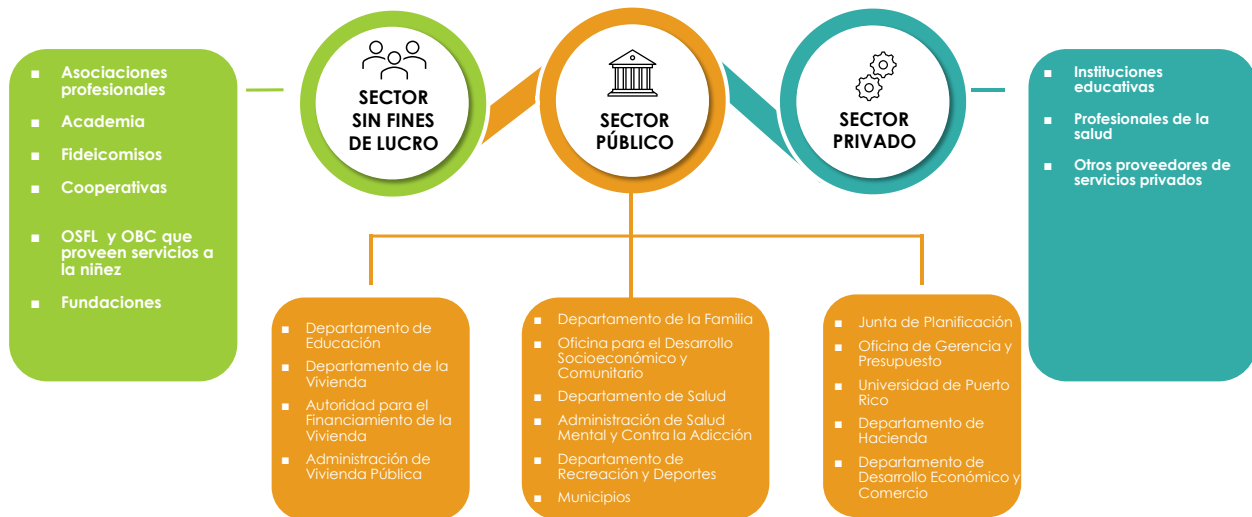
- Asociaciones profesionales
- Academia
- Fideicomisos
- Cooperativas
- OSFL y OBC que proveen servicios a la niñez
- Fundaciones

SECTOR SIN FINES DE LUCRO

SECTOR PÚBLICO

SECTOR PRIVADO

- Instituciones educativas
- Profesionales de la salud
- Otros proveedores de servicios privados

- Departamento de Educación
- Departamento de la Vivienda
- Autoridad para el Financiamiento de la Vivienda
- Administración de Vivienda Pública

- Departamento de la Familia
- Oficina para el Desarrollo Socioeconómico y Comunitario
- Departamento de Salud
- Administración de Salud Mental y Contra la Adicción
- Departamento de Recreación y Deportes
- Municipios

- Junta de Planificación
- Oficina de Gerencia y Presupuesto
- Universidad de Puerto Rico
- Departamento de Hacienda
- Departamento de Desarrollo Económico y Comercio